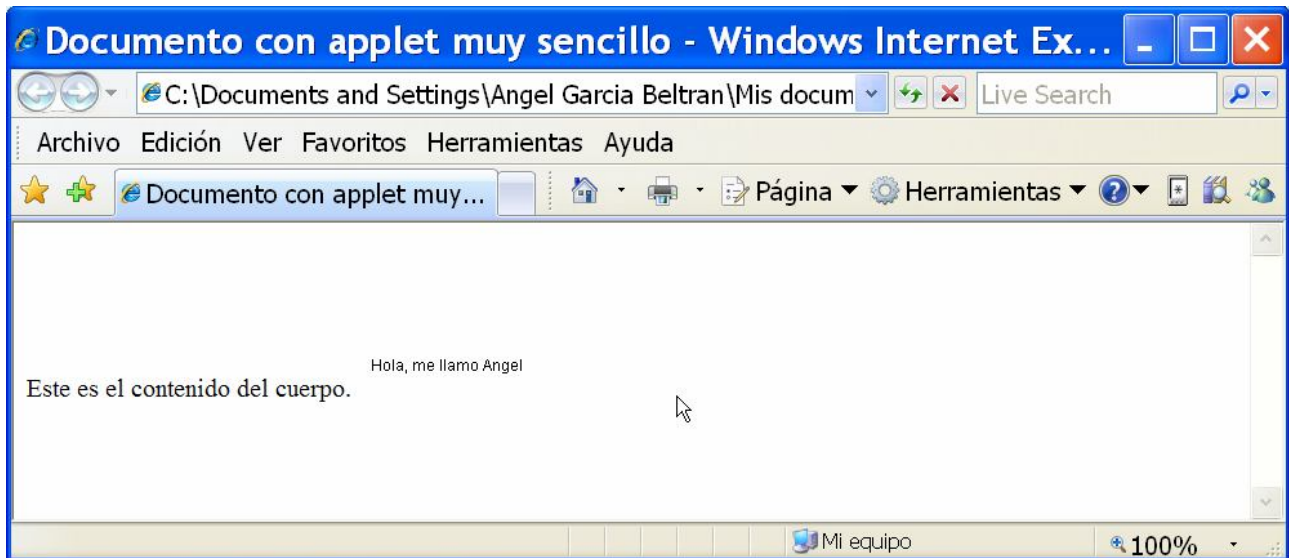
Documento con applet muy sencillo - Windows Internet Ex...

C:\Documents and Settings\Angel Garcia Beltran\Mis docum

Live Search

Archivo Edición Ver Favoritos Herramientas Ayuda

Documento con applet muy...

Página ▼ Herramientas ▼

Hola, me llamo Angel

Este es el contenido del cuerpo.

Mi equipo

100%